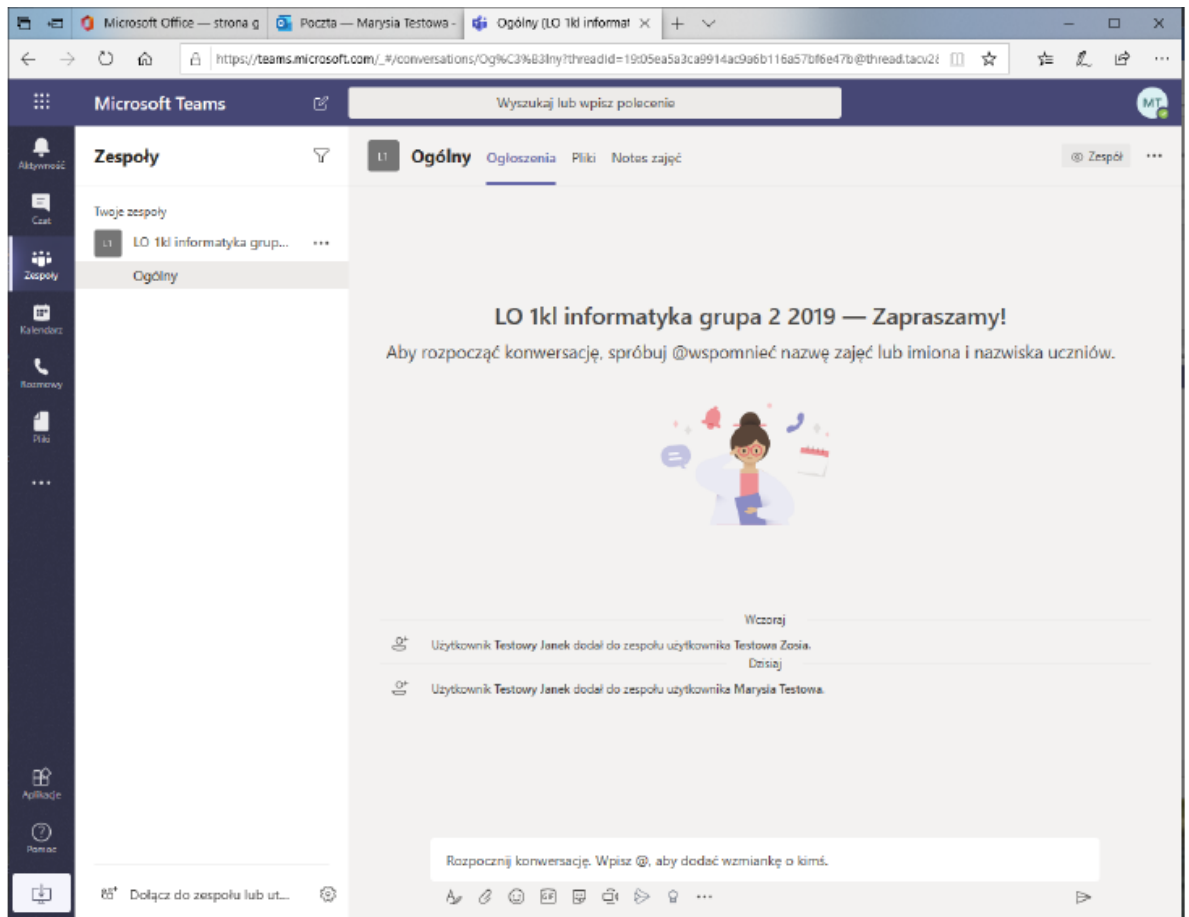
Microsoft Office — strona g
Poczta — Marysia Testowa -
Ogólny (LO 1kl informat

https://teams.microsoft.com/_#/conversations/Og%C3%B3lny?threadId=19:05ea5a3ca9914ac9a6b116a57bf6e47b@thread.tacv2&

Microsoft Teams

Wyszukaj lub wpisz polecenie

MT

Aktywność
Czat
Zespoły
Kalendarz
Rozmowy
Pliki
...

Zespoły

Twoje zespoły

LI LO 1kl informatyka grup... ...

Ogólny

LI Ogólny Ogłoszenia Pliki Notes zajęć

Zespół ...

LO 1kl informatyka grupa 2 2019 — Zapraszamy!

Aby rozpocząć konwersację, spróbuj @wspomnieć nazwę zajęć lub imiona i nazwiska uczniów.

Wczoraj

Użytkownik Testowy Janek dodał do zespołu użytkownika Testowa Zosia.

Dzisiaj

Użytkownik Testowy Janek dodał do zespołu użytkownika Marysia Testowa.

Aplikacje
Pomoc

Dołącz do zespołu lub ut...

Rozpocznij konwersację. Wpisz @, aby dodać wzmiankę o kimś.